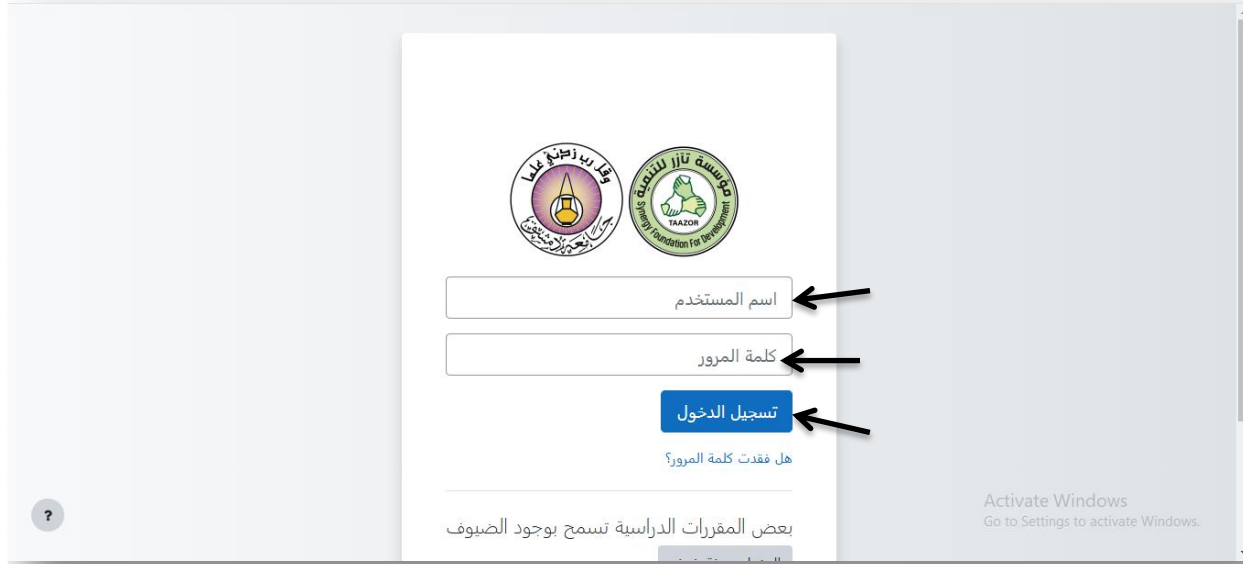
وقل رب زدني علما

مؤسسة تآزر للتنمية
Synergy Foundation For Development
TAAZOR

اسم المستخدم

كلمة المرور

تسجيل الدخول

هل فقدت كلمة المرور؟

بعض المقررات الدراسية تسمح بوجود الضيوف

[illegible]

?

Activate Windows
Go to Settings to activate Windows.